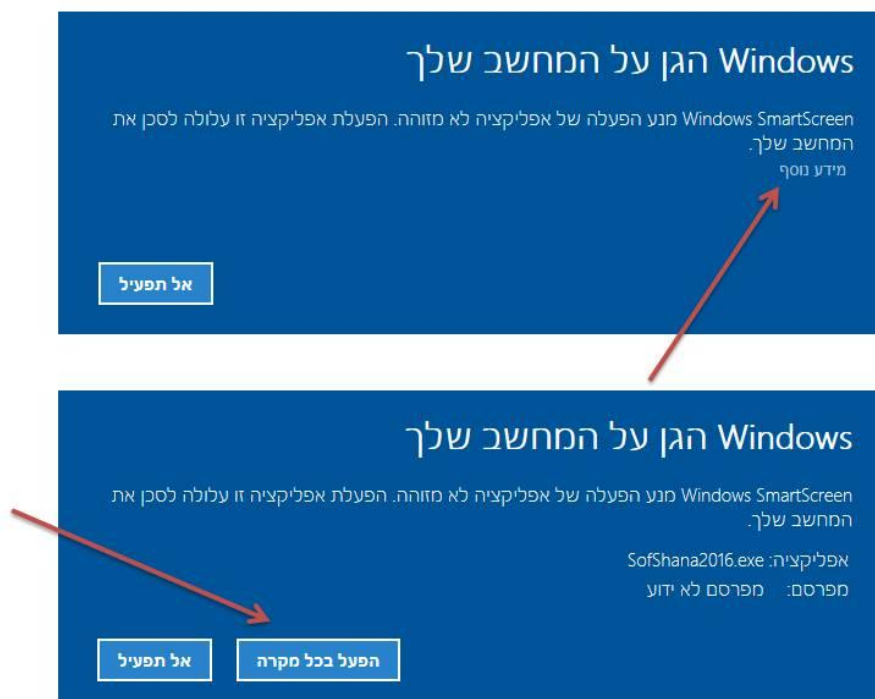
Windows הגן על המחשב שלך

Windows SmartScreen מנע הפעלה של אפליקציה לא מזוהה. הפעלת אפליקציה זו עלולה לסכן את המחשב שלך.
מידע נוסף

אל תפעיל

Windows הגן על המחשב שלך

Windows SmartScreen מנע הפעלה של אפליקציה לא מזוהה. הפעלת אפליקציה זו עלולה לסכן את המחשב שלך.

אפליקציה: SofShana2016.exe
מפרסם: מפרסם לא ידוע

הפעל בכל מקרה
אל תפעיל